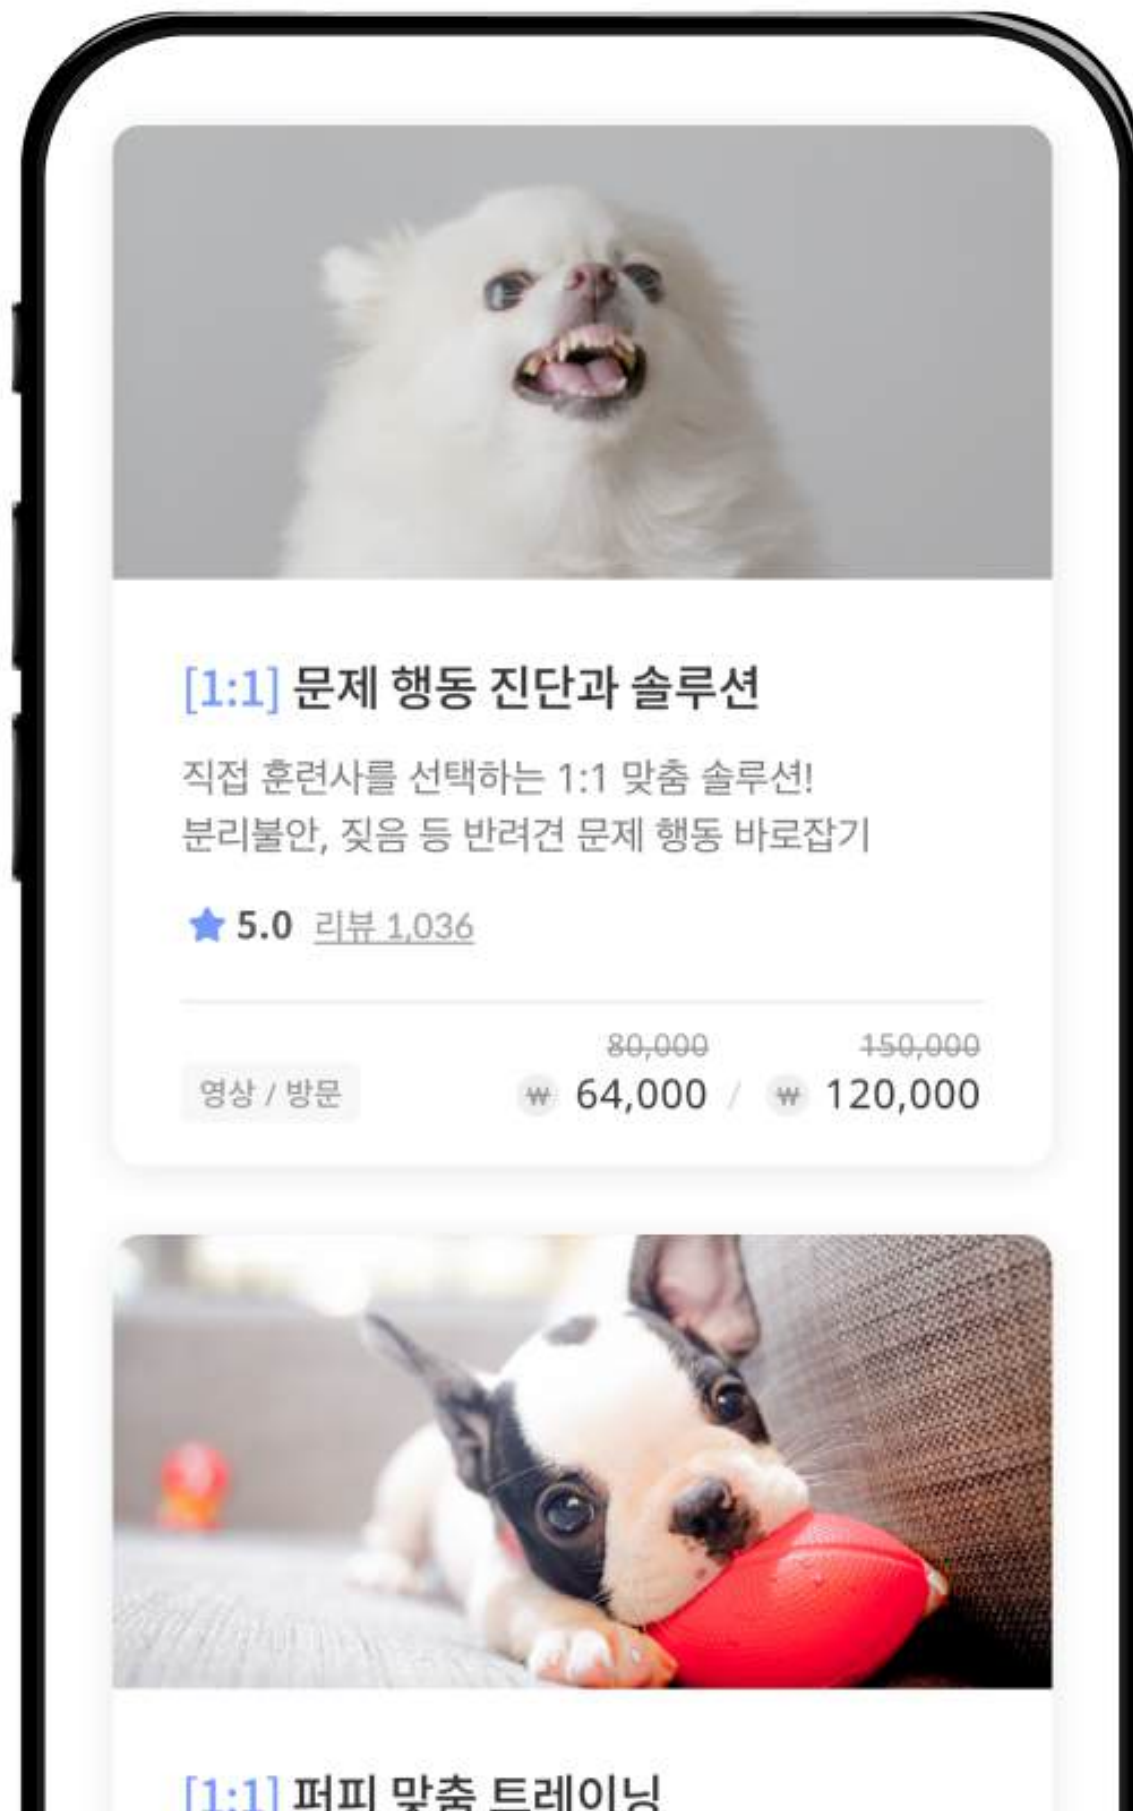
[1:1] 문제 행동 진단과 솔루션

직접 훈련사를 선택하는 1:1 맞춤 솔루션!
분리불안, 짖음 등 반려견 문제 행동 바로잡기

5.0 리뷰 1,036

영상 / 방문

~~80,000~~ ₩ 64,000 / ~~150,000~~ ₩ 120,000

[1:1] 퍼피 맞춤 트레이닝